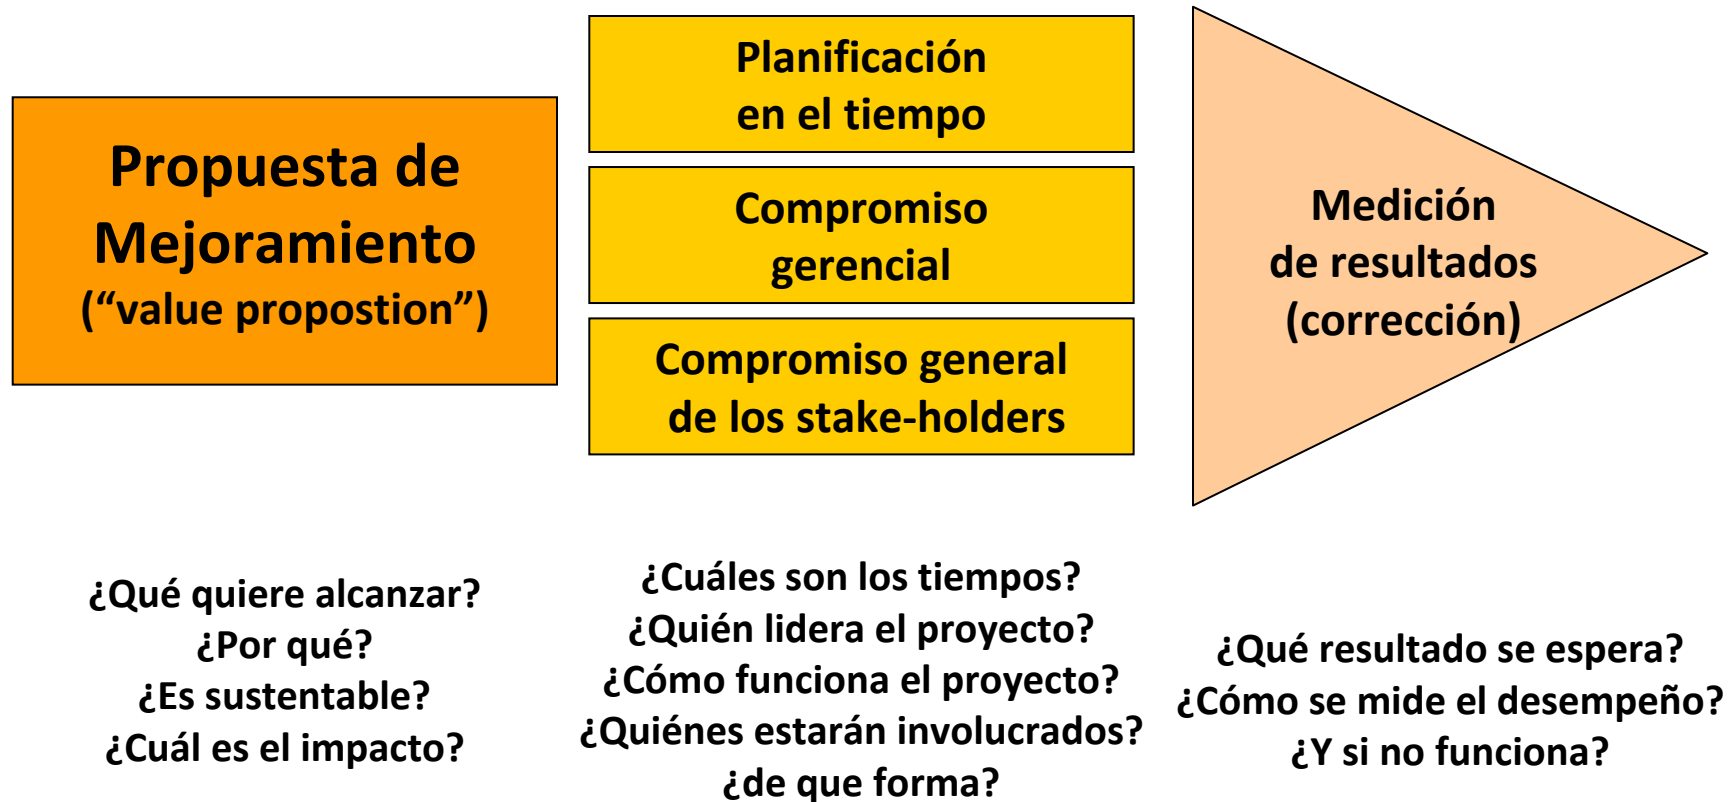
Propuesta de Mejoramiento
("value propostion")

Planificación en el tiempo

Compromiso gerencial

Compromiso general de los stake-holders

Medición de resultados (corrección)

¿Qué quiere alcanzar?
¿Por qué?
¿Es sustentable?
¿Cuál es el impacto?

¿Cuáles son los tiempos?
¿Quién lidera el proyecto?
¿Cómo funciona el proyecto?
¿Quiénes estarán involucrados?
¿de que forma?

¿Qué resultado se espera?
¿Cómo se mide el desempeño?
¿Y si no funciona?